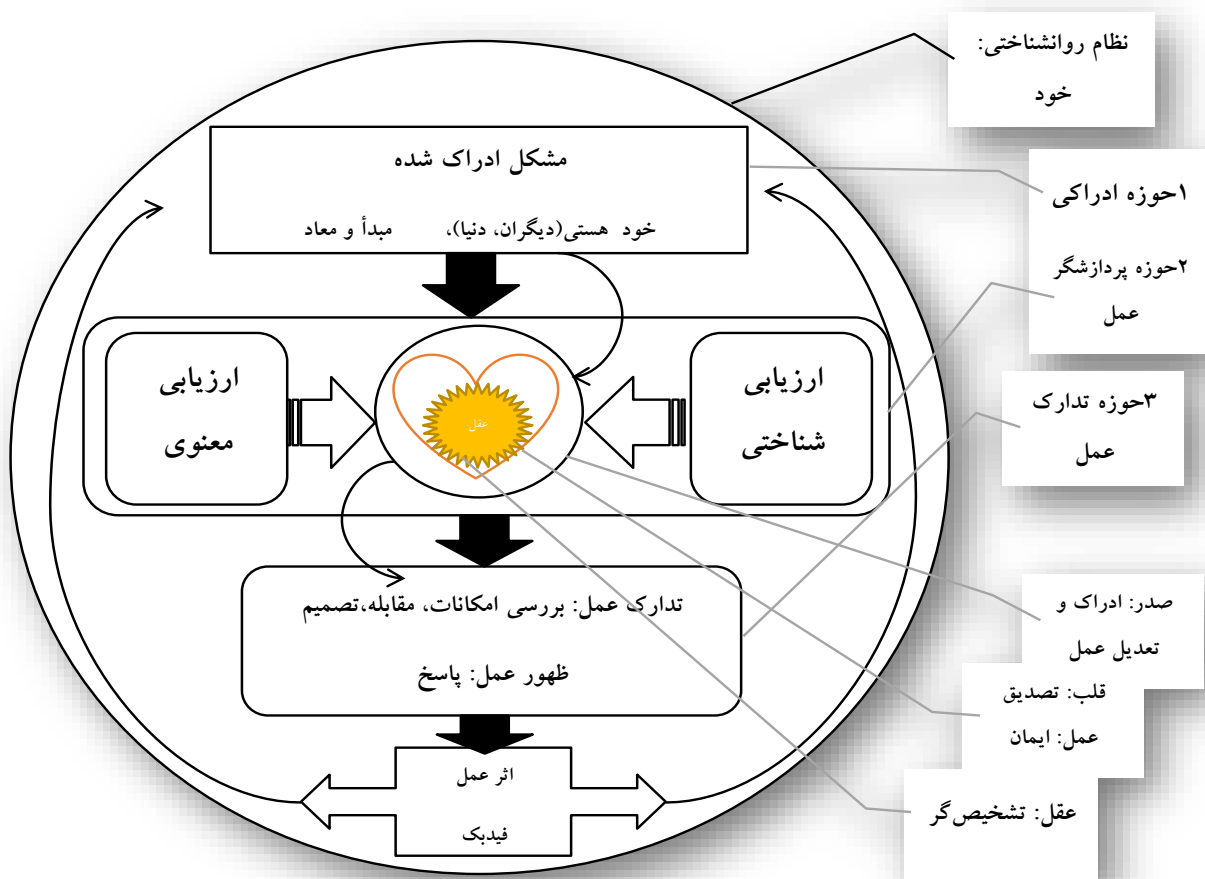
نظام روانشناختی:
خود

مشکل ادراک شده
خود هستی(دیگران، دنیا)، مبدأ و معاد

۱حوزه ادراکی

۲حوزه پردازشگر عمل

ارزیابی معنوی

عقل

ارزیابی شناختی

۳حوزه تدارک عمل

صدر: ادراک و تعدیل عمل

تدارک عمل: بررسی امکانات، مقابله،تصمیم
ظهور عمل: پاسخ

قلب: تصدیق
عمل: ایمان

اثر عمل
فیدبک

عقل: تشخیص‌گر